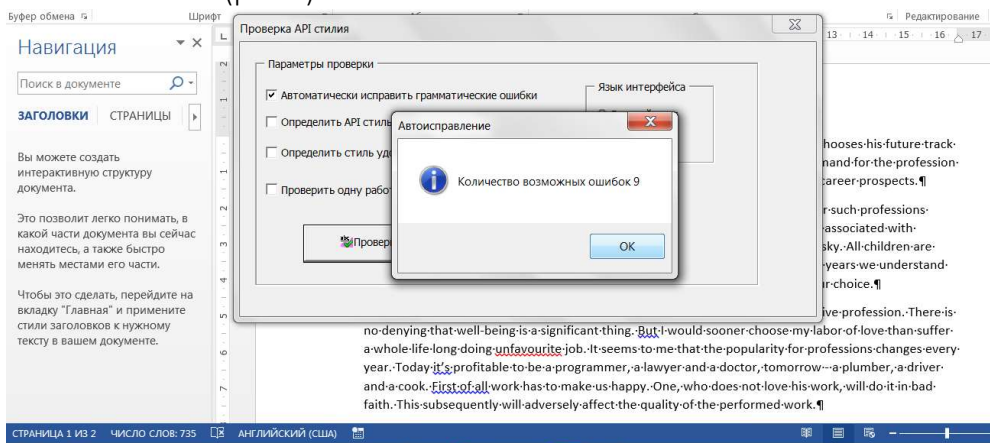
Буфер обмена
Шрифт
Редактирование

Навигация

Поиск в документе

ЗАГОЛОВКИ СТРАНИЦЫ

Вы можете создать интерактивную структуру документа.

Это позволит легко понимать, в какой части документа вы сейчас находитесь, а также быстро менять местами его части.

Чтобы это сделать, перейдите на вкладку "Главная" и примените стили заголовков к нужному тексту в вашем документе.

Проверка API стилия

Параметры проверки

Автоматически исправить грамматические ошибки

Определить API стиль

Определить стиль удо

Проверить одну работ

Язык интерфейса

Провер

Автоисправление

Количество возможных ошибок 9

OK

hooses his future track nand for the profession career prospects.¶

r such professions associated with sky. All children are years we understand r choice.¶

ve profession. There is no denying that well-being is a significant thing. But I would sooner choose my labor of love than suffer a whole life long doing unfavourite job. It seems to me that the popularity for professions changes every year. Today it's profitable to be a programmer, a lawyer and a doctor, tomorrow – a plumber, a driver and a cook. First of all work has to make us happy. One, who does not love his work, will do it in bad faith. This subsequently will adversely affect the quality of the performed work.¶

13 14 15 16 17

СТРАНИЦА 1 ИЗ 2 ЧИСЛО СЛОВ: 735 АНГЛИЙСКИЙ (США)